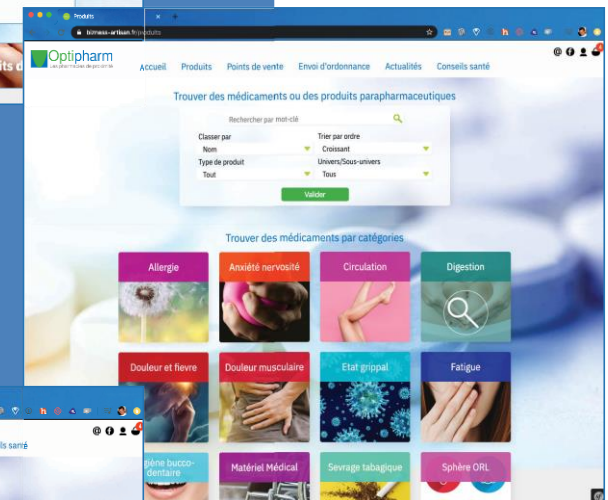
Produits
bimess-artisan.fr/produits

Optipharm
Les pharmacies de proximité

Accueil Produits Points de vente Envoi d'ordonnance Actualités Conseils santé

Trouver des médicaments ou des produits parapharmaceutiques

Rechercher par mot-clé

Classer par
Nom
Trier par ordre
Croissant
Type de produit
Tout
Univers/Sous-univers
Tous

Valider

Trouver des médicaments par catégories

Allergie
Anxiété nervosité
Circulation
Digestion
Douleur et fievre
Douleur musculaire
Etat grippal
Fatigue
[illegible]giène bucco-dentaire
Matériel Médical
Sevrage tabagique
Sphère ORL

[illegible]ils d

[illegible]ils santé